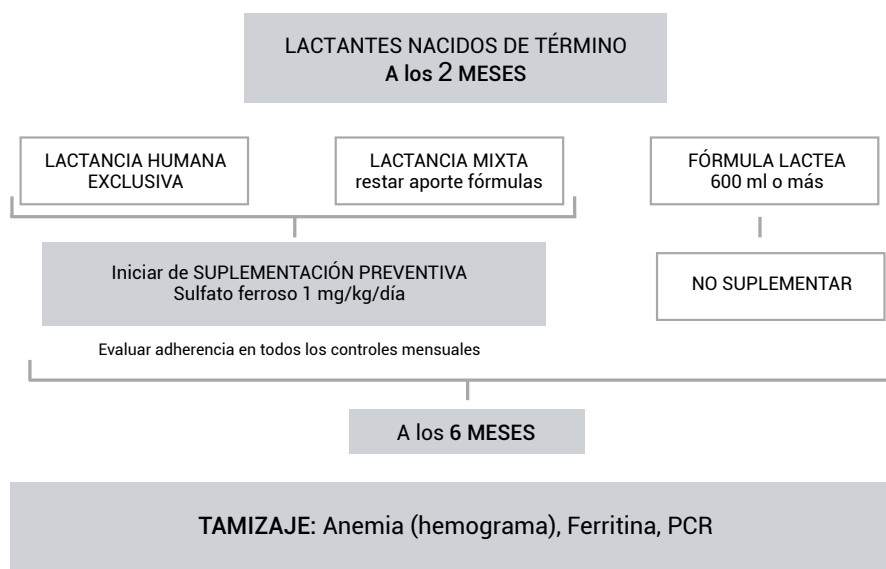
LACTANTES NACIDOS DE TÉRMINO
A los 2 MESES

LACTANCIA HUMANA EXCLUSIVA

LACTANCIA MIXTA restar aporte fórmulas

FÓRMULA LACTEA 600 ml o más

Iniciar de SUPLEMENTACIÓN PREVENTIVA
Sulfato ferroso 1 mg/kg/día

NO SUPLEMENTAR

Evaluar adherencia en todos los controles mensuales

A los 6 MESES

TAMIZAJE: Anemia (hemograma), Ferritina, PCR